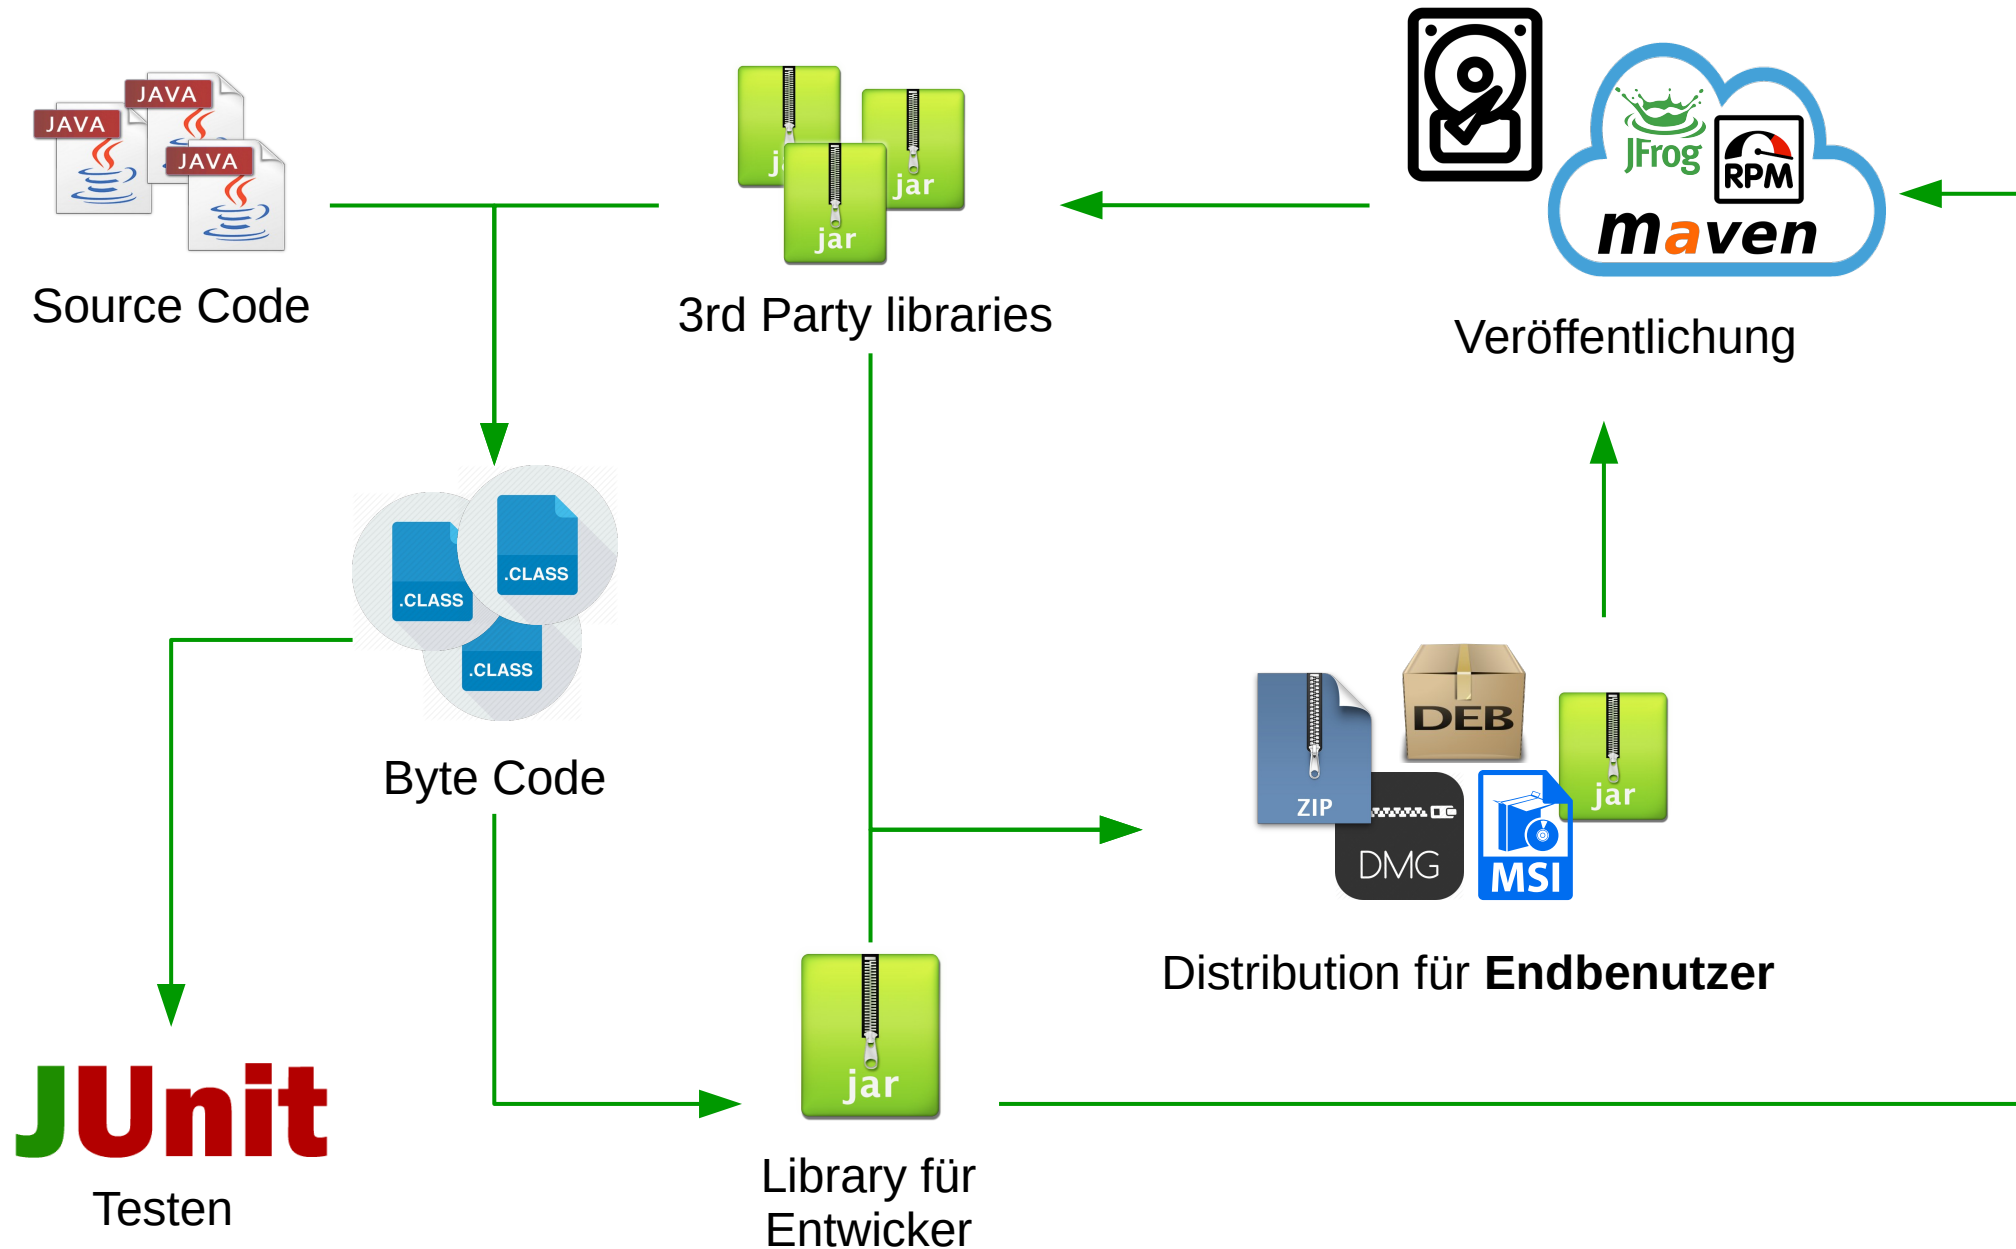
JAVA
JAVA
JAVA

Source Code

jar
jar
jar

3rd Party libraries

JFrog
RPM
maven

Veröffentlichung

.CLASS
.CLASS
.CLASS

Byte Code

ZIP
DEB
jar
DMG
MSI

Distribution für **Endbenutzer**

jar

Library für Entwicker

JUnit

Testen